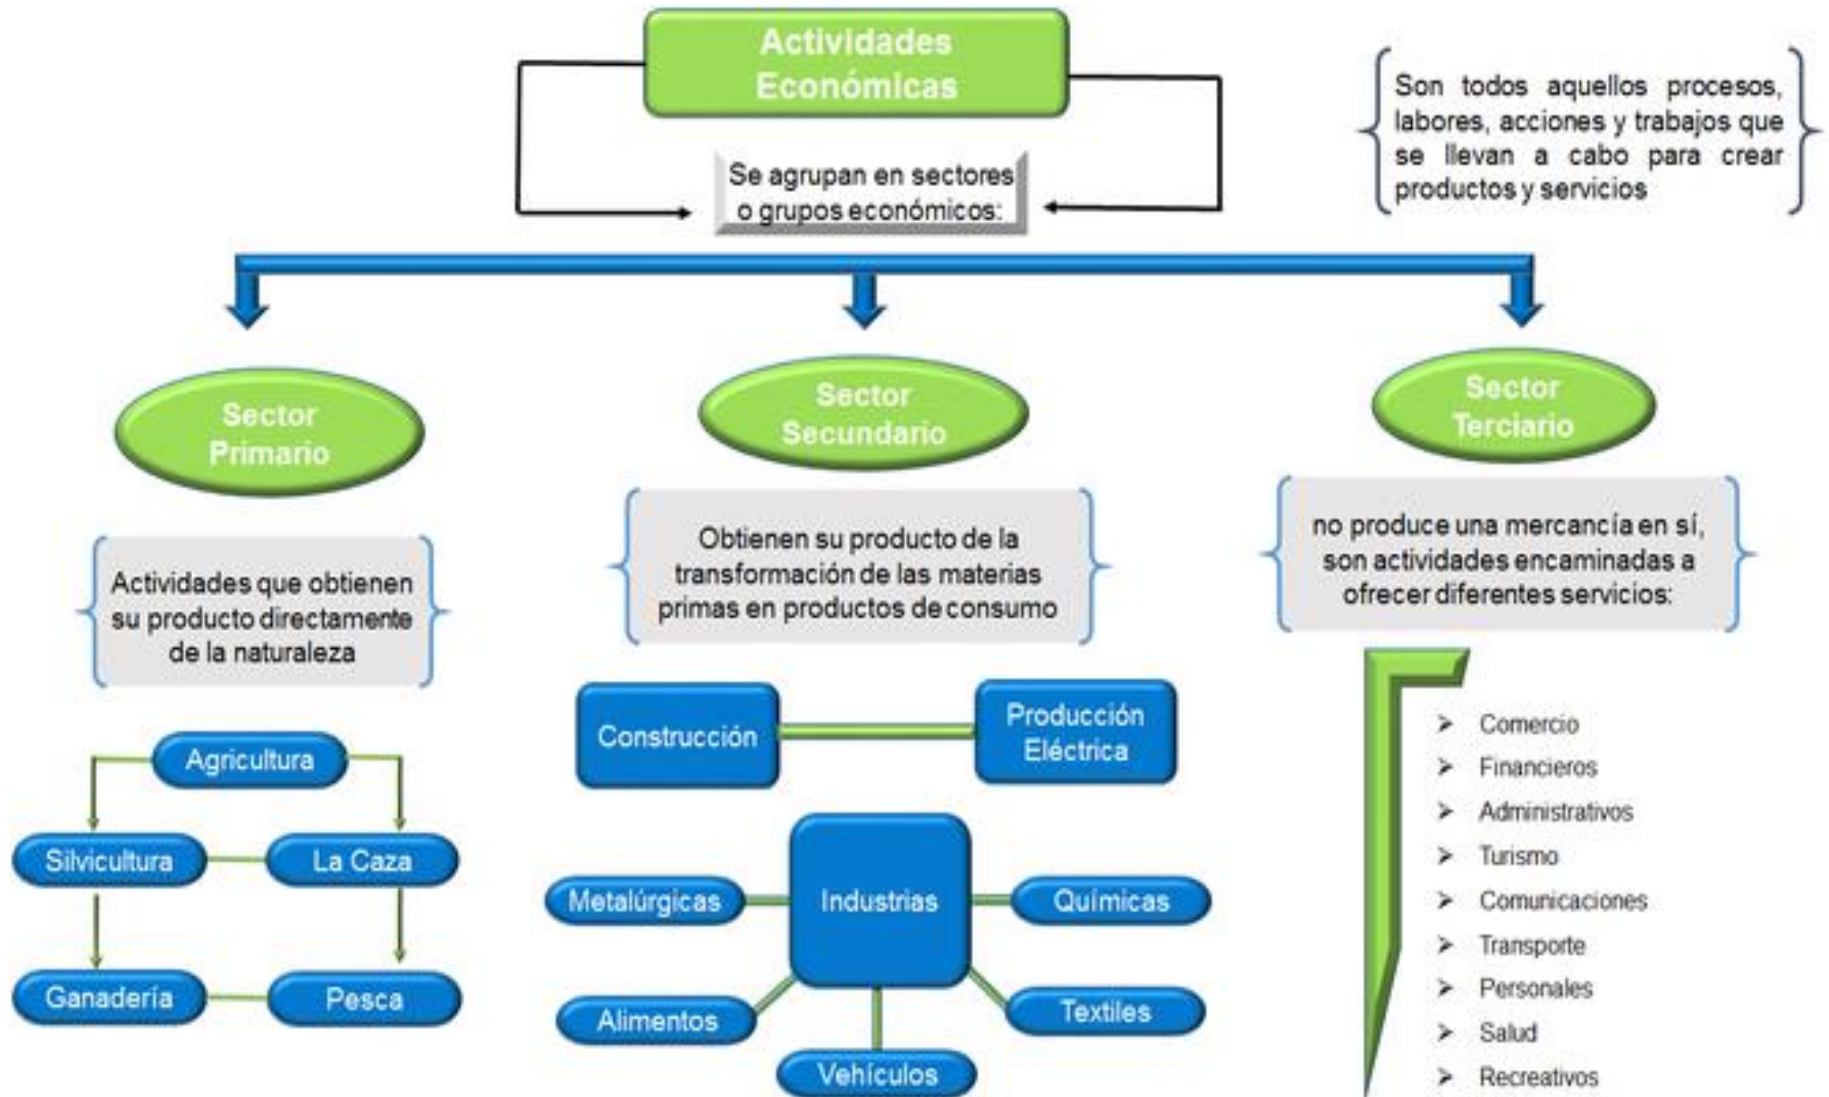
Actividades Económicas

Son todos aquellos procesos, labores, acciones y trabajos que se llevan a cabo para crear productos y servicios

Se agrupan en sectores o grupos económicos:

Sector Primario

Actividades que obtienen su producto directamente de la naturaleza

Agricultura

Silvicultura

La Caza

Ganadería

Pesca

Sector Secundario

Obtienen su producto de la transformación de las materias primas en productos de consumo

Construcción

Producción Eléctrica

Metalúrgicas

Industrias

Químicas

Alimentos

Textiles

Vehículos

Sector Terciario

no produce una mercancía en sí, son actividades encaminadas a ofrecer diferentes servicios:

➢ Comercio
➢ Financieros
➢ Administrativos
➢ Turismo
➢ Comunicaciones
➢ Transporte
➢ Personales
➢ Salud
➢ Recreativos